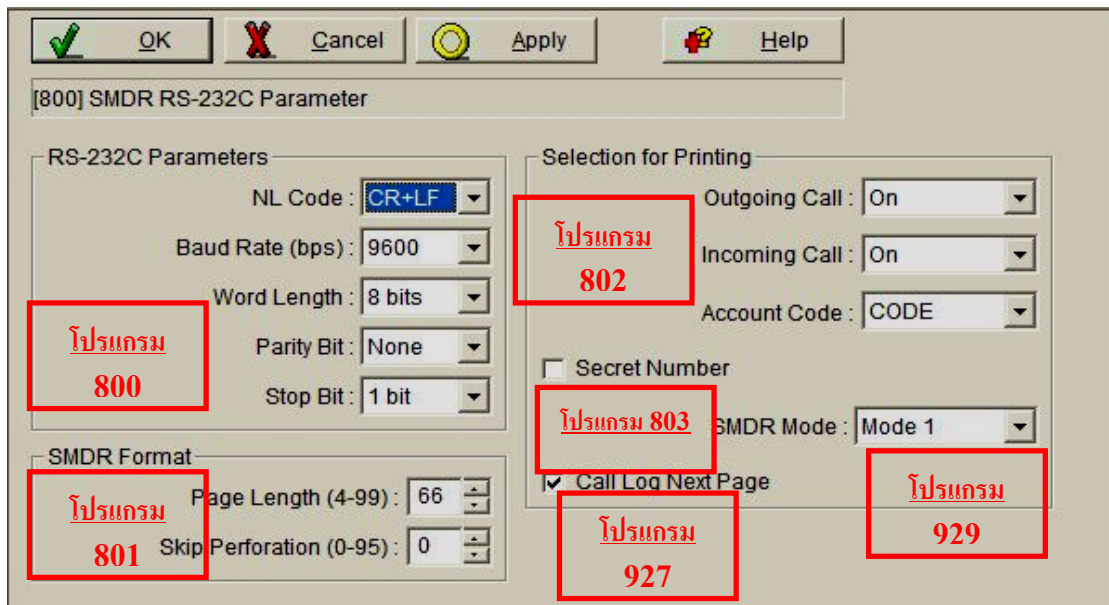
OK Cancel Apply Help

[800] SMDR RS-232C Parameter

RS-232C Parameters

NL Code : CR+LF

Baud Rate (bps) : 9600

Word Length : 8 bits

Parity Bit : None

Stop Bit : 1 bit

โปรแกรม 800

SMDR Format

Page Length (4-99) : 66

Skip Perforation (0-95) : 0

โปรแกรม 801

Selection for Printing

Outgoing Call : On

Incoming Call : On

Account Code : CODE

โปรแกรม 802

Secret Number

โปรแกรม 803

SMDR Mode : Mode 1

Call Log Next Page

โปรแกรม 927

โปรแกรม 929